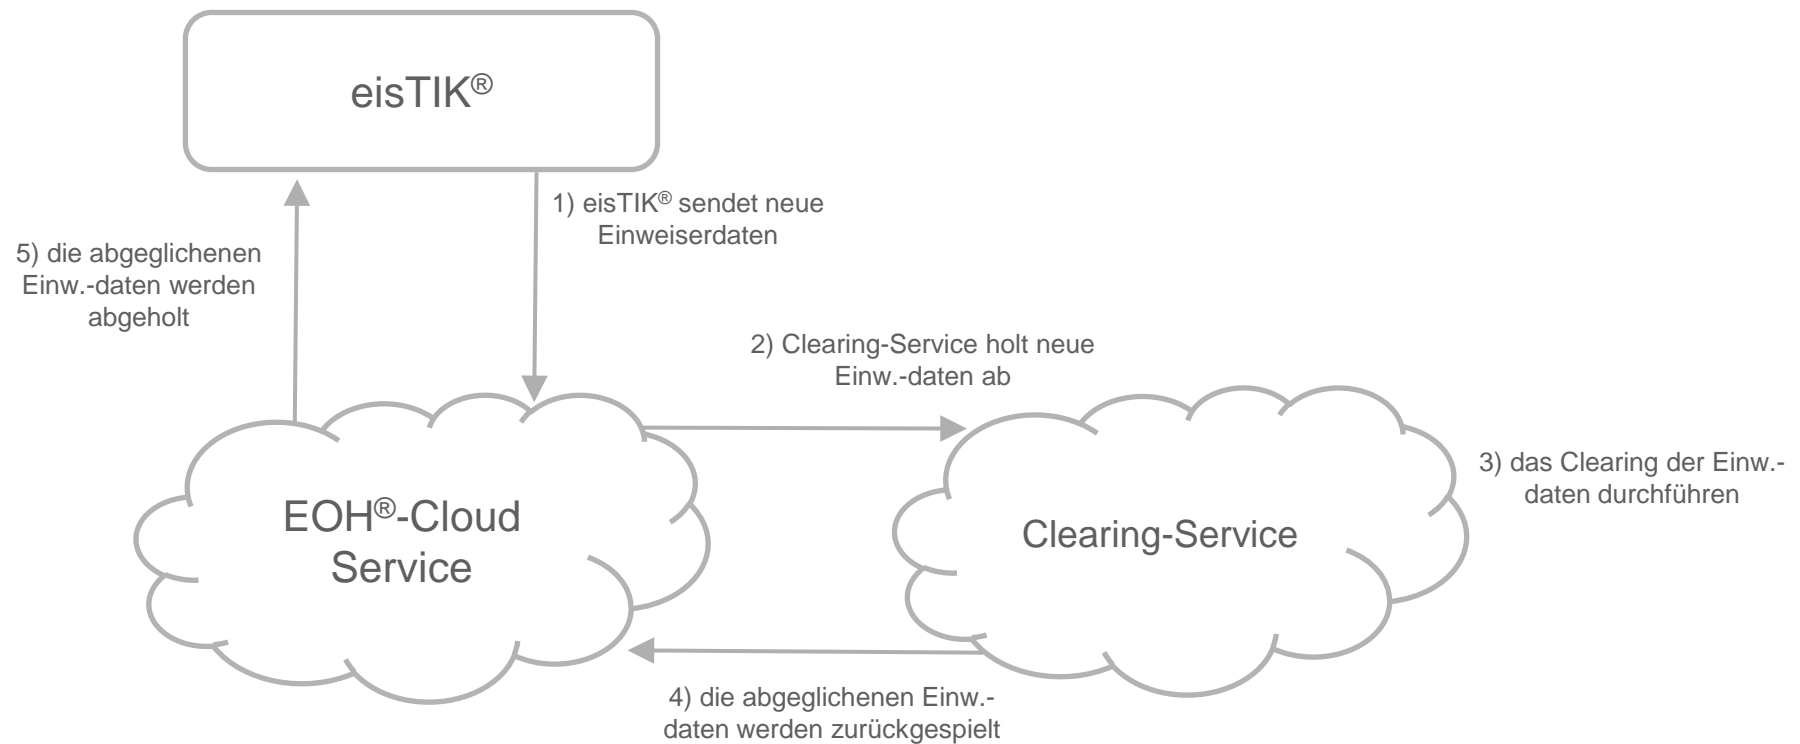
eisTIK®

5) die abgeglichenen Einw.-daten werden abgeholt

1) eisTIK® sendet neue Einweiserdaten

2) Clearing-Service holt neue Einw.-daten ab

3) das Clearing der Einw.-daten durchführen

EOH®-Cloud Service

Clearing-Service

4) die abgeglichenen Einw.-daten werden zurückgespielt